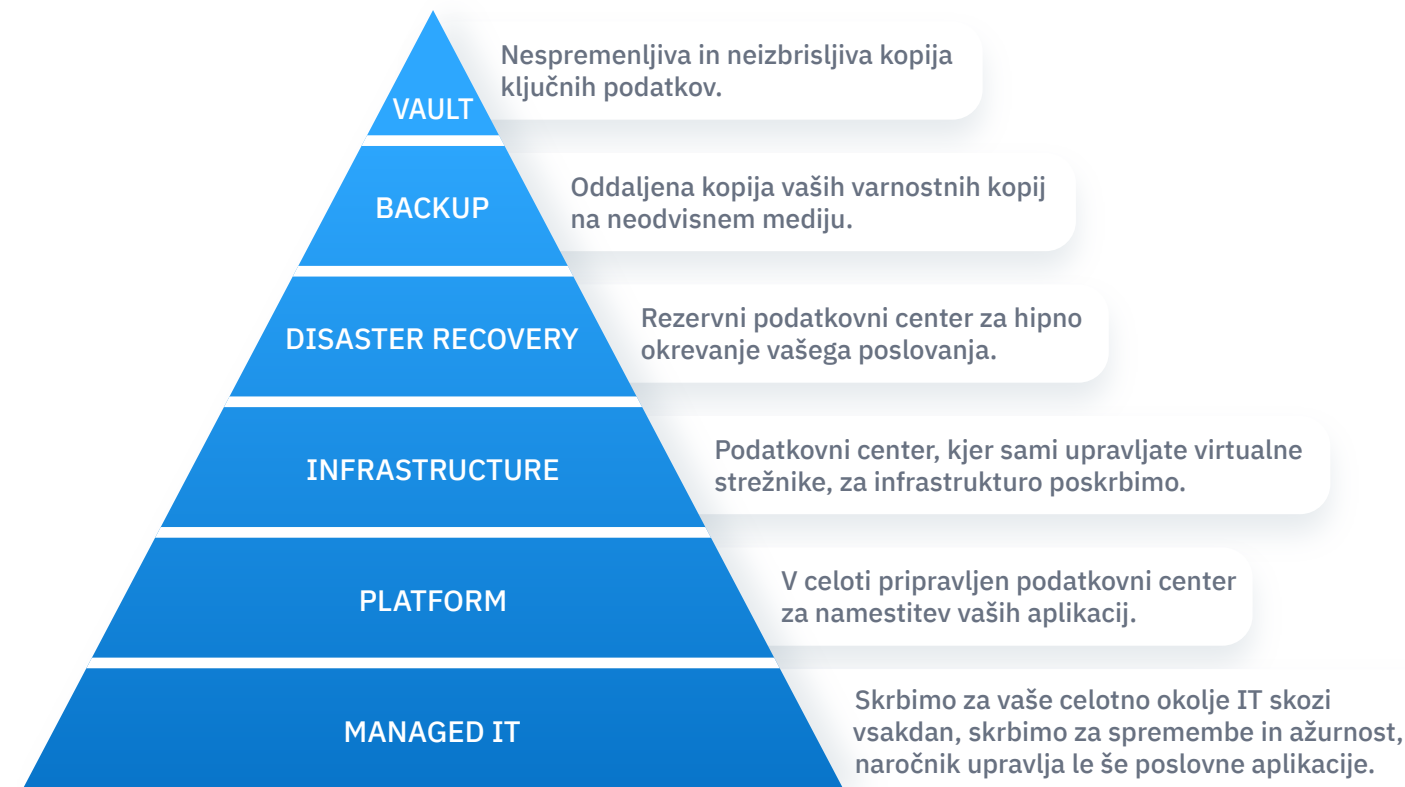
VAULT

Nespremenljiva in neizbrisljiva kopija ključnih podatkov.

BACKUP

Oddaljena kopija vaših varnostnih kopij na neodvisnem mediju.

DISASTER RECOVERY

Rezervni podatkovni center za hipno okrevanje vašega poslovanja.

INFRASTRUCTURE

Podatkovni center, kjer sami upravljate virtualne strežnike, za infrastrukturo poskrbimo.

PLATFORM

V celoti pripravljen podatkovni center za namestitev vaših aplikacij.

MANAGED IT

Skrbimo za vaše celotno okolje IT skozi vsakdan, skrbimo za spremembe in ažurnost, naročnik upravlja le še poslovne aplikacije.